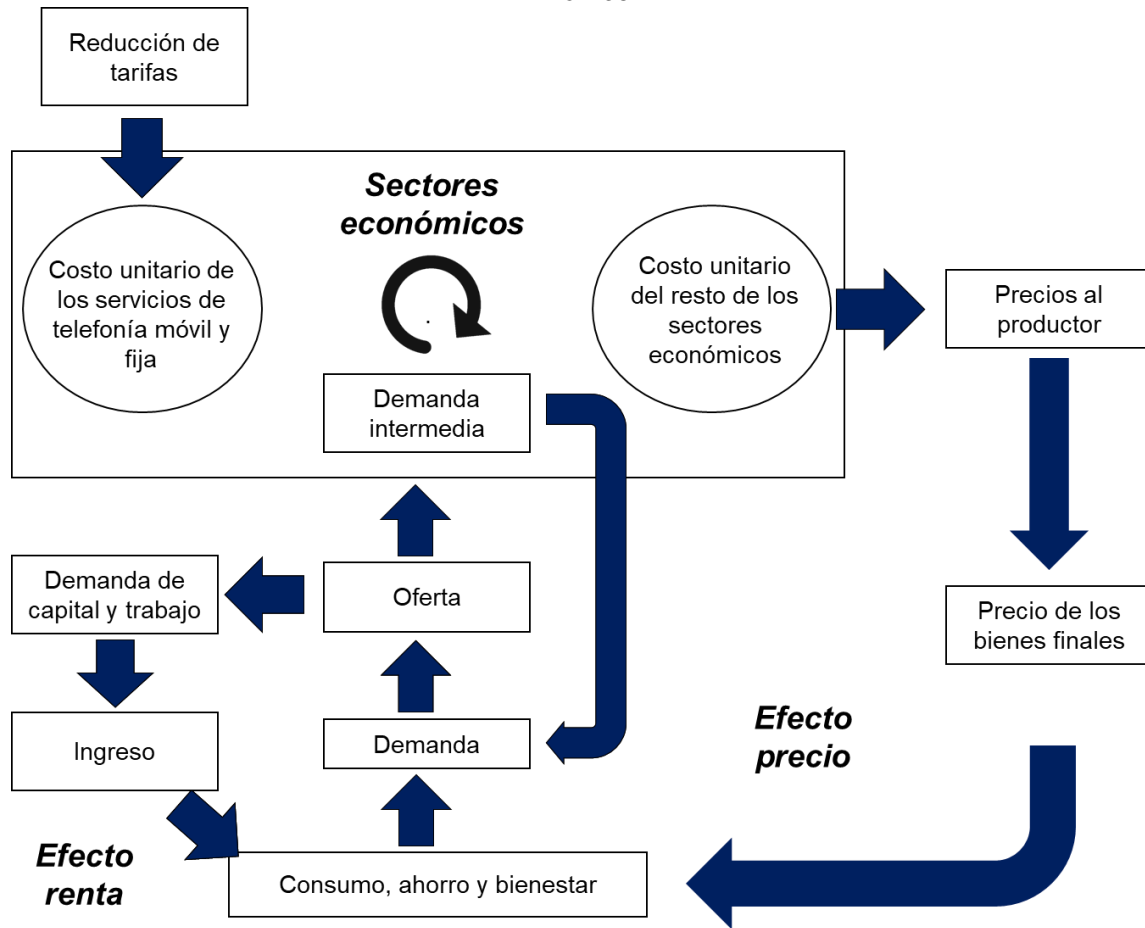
Reducción de tarifas

Sectores económicos

Costo unitario de los servicios de telefonía móvil y fija

Costo unitario del resto de los sectores económicos

Precios al productor

Demanda intermedia

Demanda de capital y trabajo

Oferta

Precio de los bienes finales

Ingreso

Demanda

Efecto precio

Efecto renta

Consumo, ahorro y bienestar